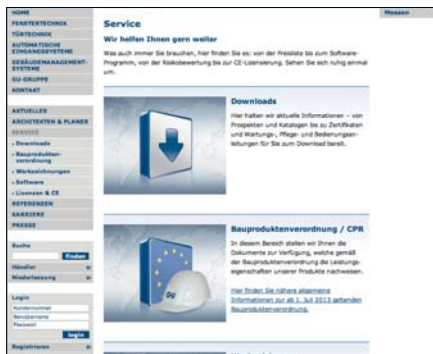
HOME
FENSTERTECHNIK
TÜRTECHNIK
AUTOMATISCHE EINGANGSSYSTEME
GEBÄUDEMANAGEMENT-SYSTEME
GU-GRUPPE
KONTAKT

AKTUELLES
ARCHITEKTEN & PLANER
SERVICE
• Downloads
• Bauprodukten-verordnung
• Werkzeichnungen
• Software
• Lizenzen & CE
REFERENZEN
KARRIERE
PRESSE

Suche
Finden
Händler
Niederlassung

Login
Kundennummer
Benutzername
Passwort
login
Registrieren

Messen

Service

Wir helfen Ihnen gern weiter

Was auch immer Sie brauchen, hier finden Sie es: von der Preisliste bis zum Software-Programm, von der Risikobewertung bis zur CE-Lizensierung. Sehen Sie sich ruhig einmal um.

Downloads

Hier haben wir aktuelle Informationen – von Prospekten und Katalogen bis zu Zertifikaten und Wartungs-, Pflege- und Bedienungsanleitungen für Sie zum Download bereit.

Bauproduktenverordnung / CPR

In diesem Bereich stellen wir Ihnen die Dokumente zur Verfügung, welche gemäß der Bauproduktenverordnung die Leistungseigenschaften unserer Produkte nachweisen.

Hier finden Sie nähere allgemeine Informationen zur ab 1. Juli 2013 geltenden Bauproduktenverordnung.